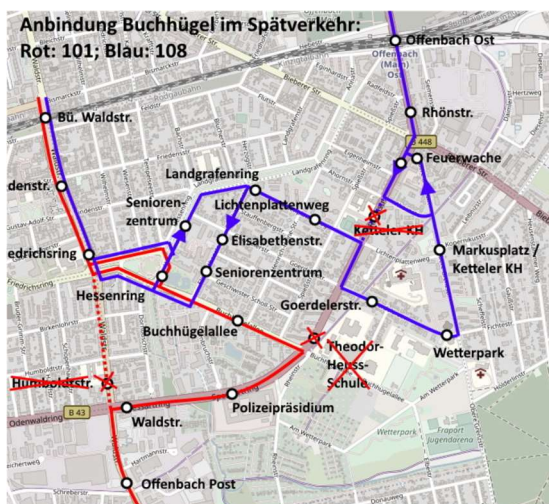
Anbindung Buchhügel im Spätverkehr:
Rot: 101; Blau: 108

Offenbach Ost

Bü. Waldstr.

Rhönstr.

B 448

Feuerwache

denstr.

Landgrafenring

Senioren-zentrum

Lichtenplattenweg

Elisabethenstr.

Ketteler KH

Markusplatz / Ketteler KH

edrichsring

Seniorenzentrum

Hessenring

Goerdelerstr.

Buchhügelallee

Wetterpark

Theodor-Heuss-Schule

Humboldtstr.

B 43

Waldstr.

Polizeipräsidium

Offenbach Post